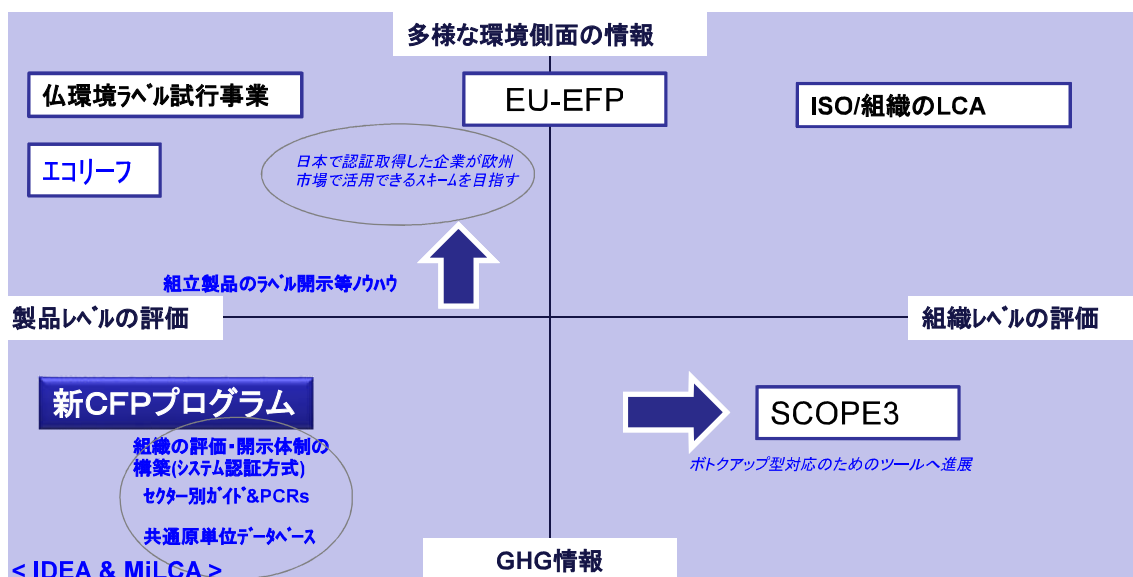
多様な環境側面の情報

仏環境ﾗﾍﾞﾙ試行事業

EU-EFP

ISO/組織のLCA

エコリーフ

日本で認証取得した企業が欧州市場で活用できるｽｷｰﾑを目指す

組立製品のﾗﾍﾞﾙ開示等ﾉｳﾊｳ

製品ﾚﾍﾞﾙの評価

組織ﾚﾍﾞﾙの評価

新CFPプログラム

組織の評価・開示体制の構築(ｼｽﾃﾑ認証方式)

ｾｸﾀｰ別ｶﾞｲﾄﾞ&PCRs

共通原単位ﾃﾞｰﾀﾍﾞｰｽ

SCOPE3

ボトクアップ型対応のためのツールへ進展

< IDEA & MiLCA >

GHG情報